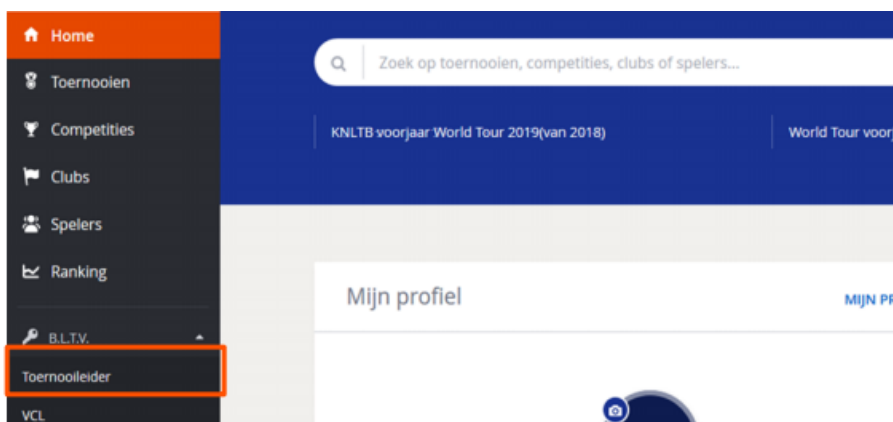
Home
Toernooien
Competities
Clubs
Spelers
Ranking
B.L.T.V.
Toernooileider
VCL

Zoek op toernooien, competities, clubs of spelers...

KNLTB voorjaar World Tour 2019(van 2018)
World Tour voorj

Mijn profiel
MIJN PR